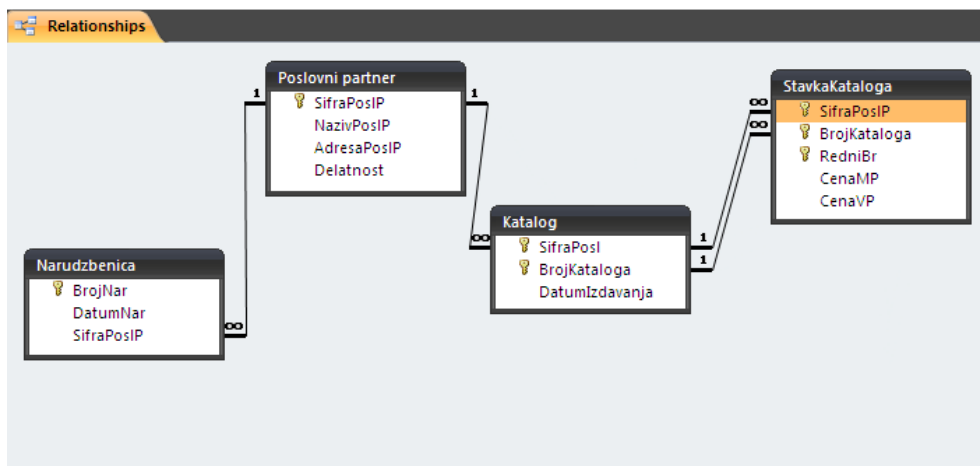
Relationships

Poslovni partner
SifraPosIP
NazivPosIP
AdresaPosIP
Delatnost

StavkaKataloga
SifraPosIP
BrojKataloga
RedniBr
CenaMP
CenaVP

Katalog
SifraPosl
BrojKataloga
DatumIzdavanja

Narudzbenica
BrojNar
DatumNar
SifraPosIP

1
1
∞
∞
∞
1
1
∞